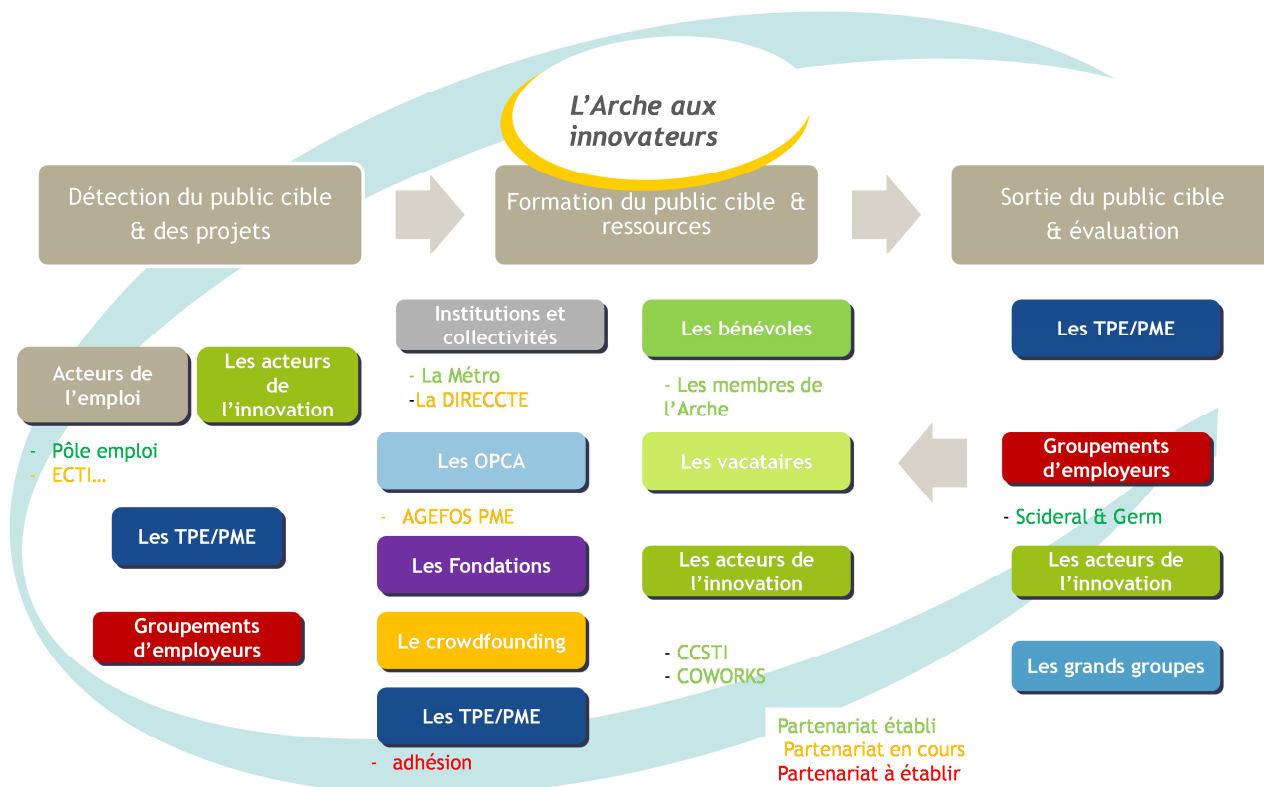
L’Arche aux innovateurs

Détection du public cible & des projets

Formation du public cible & ressources

Sortie du public cible & évaluation

Acteurs de l’emploi

Les acteurs de l’innovation

- Pôle emploi
- ECTI…

Les TPE/PME

Groupements d’employeurs

Institutions et collectivités

- La Métro
-La DIRECCTE

Les OPCA

- AGEFOS PME

Les Fondations

Le crowdfounding

Les TPE/PME

- adhésion

Les bénévoles

- Les membres de l’Arche

Les vacataires

Les acteurs de l’innovation

- CCSTI
- COWORKS

Les TPE/PME

Groupements d’employeurs

- Scideral & Germ

Les acteurs de l’innovation

Les grands groupes

Partenariat établi
Partenariat en cours
Partenariat à établir